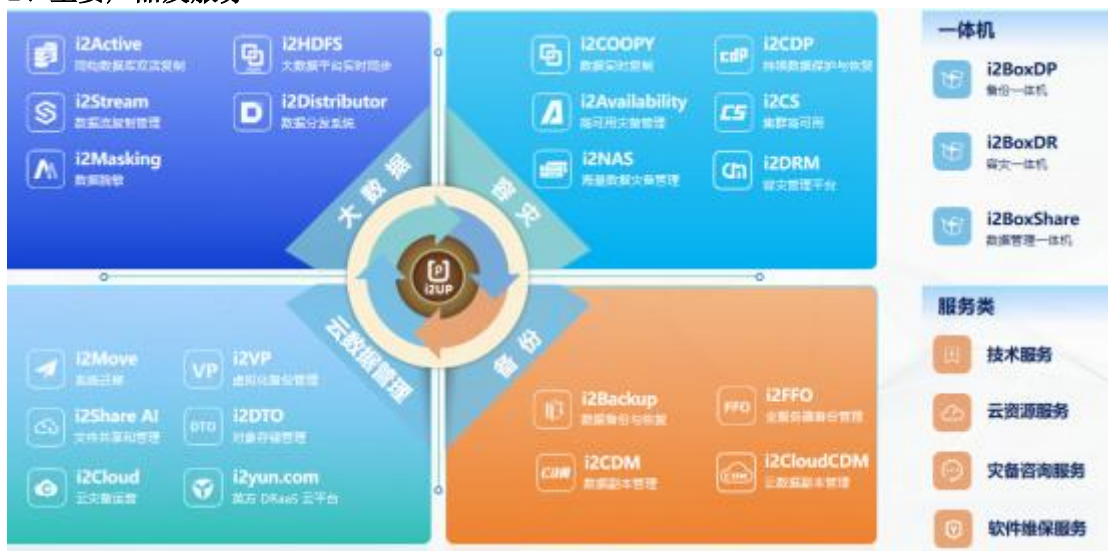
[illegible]

i2Active
同构数据库双活复制

i2HDFS
大数据平台实时同步

i2Stream
数据流复制管理

i2Distributor
数据分发系统

i2Masking
数据脱敏

大数据

i2COOPY
数据实时复制

i2CDP
持续数据保护与恢复

i2Availability
高可用灾备管理

i2CS
集群高可用

i2NAS
海量数据灾备管理

i2DRM
容灾管理平台

容灾

i2UP

云数据管理

备份

i2Move
系统迁移

i2VP
虚拟化备份管理

i2Share AI
文件共享和管理

i2DTO
对象存储管理

i2Cloud
云灾备运营

i2yun.com
英方 DRaaS 云平台

i2Backup
数据备份与恢复

i2FFO
全服务器备份管理

i2CDM
数据副本管理

i2CloudCDM
云数据副本管理

一体机

i2BoxDP
备份一体机

i2BoxDR
容灾一体机

i2BoxShare
数据管理一体机

服务类

技术服务

云资源服务

灾备咨询服务

软件维保服务